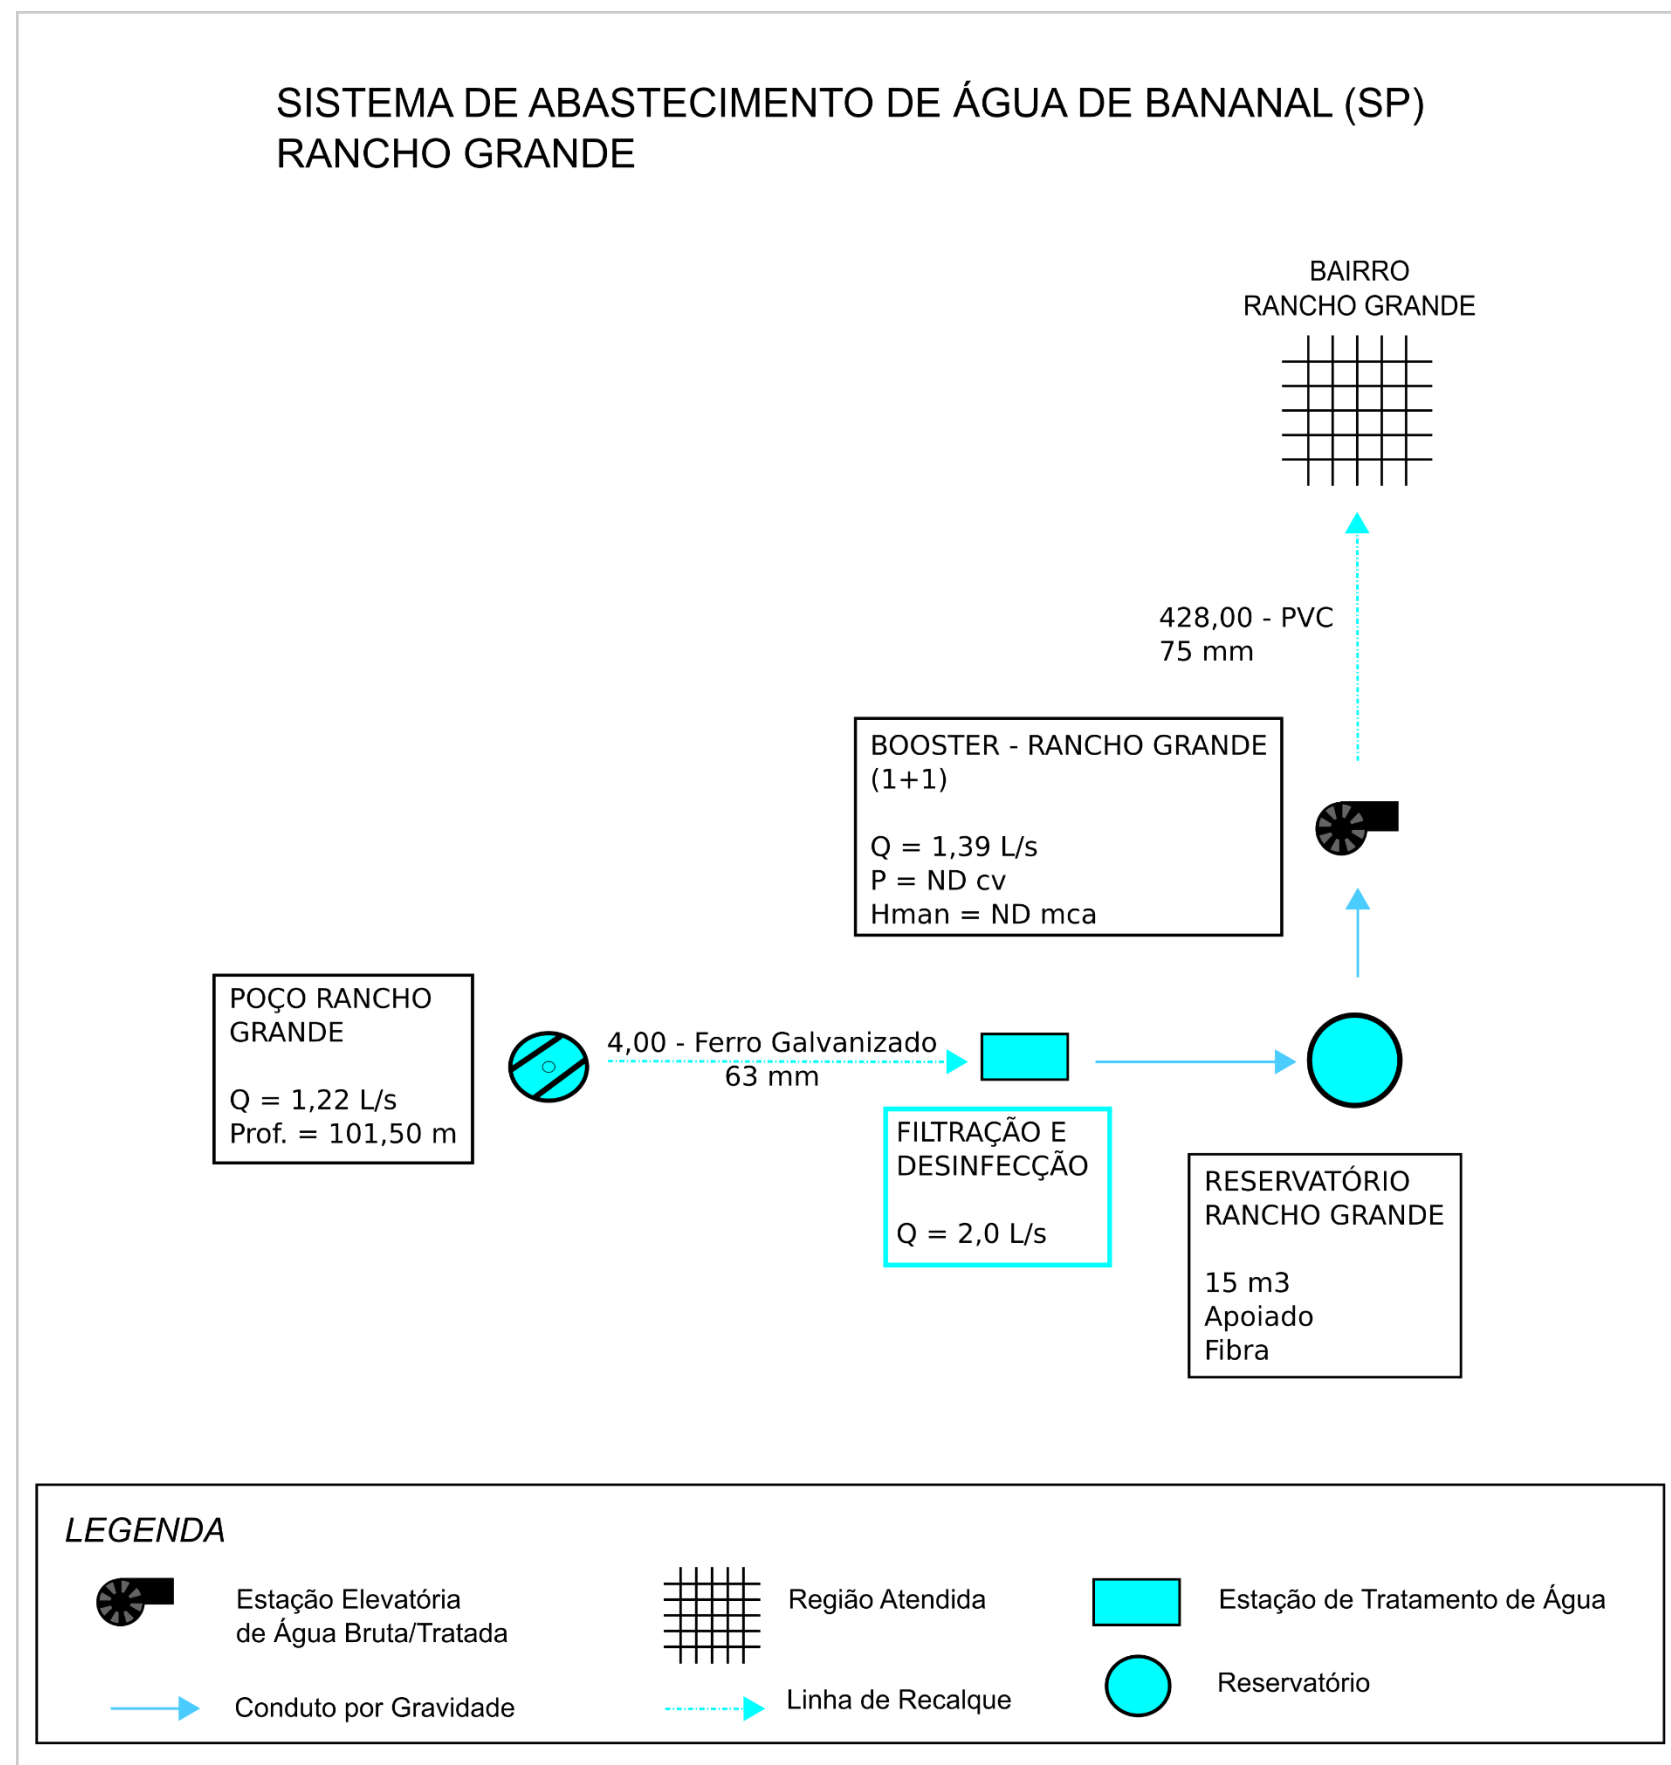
SISTEMA DE ABASTECIMENTO DE ÁGUA DE BANANAL (SP)
RANCHO GRANDE

BAIRRO
RANCHO GRANDE

428,00 - PVC
75 mm

BOOSTER - RANCHO GRANDE
(1+1)

Q = 1,39 L/s
P = ND cv
Hman = ND mca

POÇO RANCHO GRANDE

Q = 1,22 L/s
Prof. = 101,50 m

4,00 - Ferro Galvanizado
63 mm

FILTRAÇÃO E DESINFECÇÃO

Q = 2,0 L/s

RESERVATÓRIO
RANCHO GRANDE

15 m3
Apoiado
Fibra

LEGENDA

Estação Elevatória de Água Bruta/Tratada

Região Atendida

Estação de Tratamento de Água

Reservatório

Conduto por Gravidade

Linha de Recalque